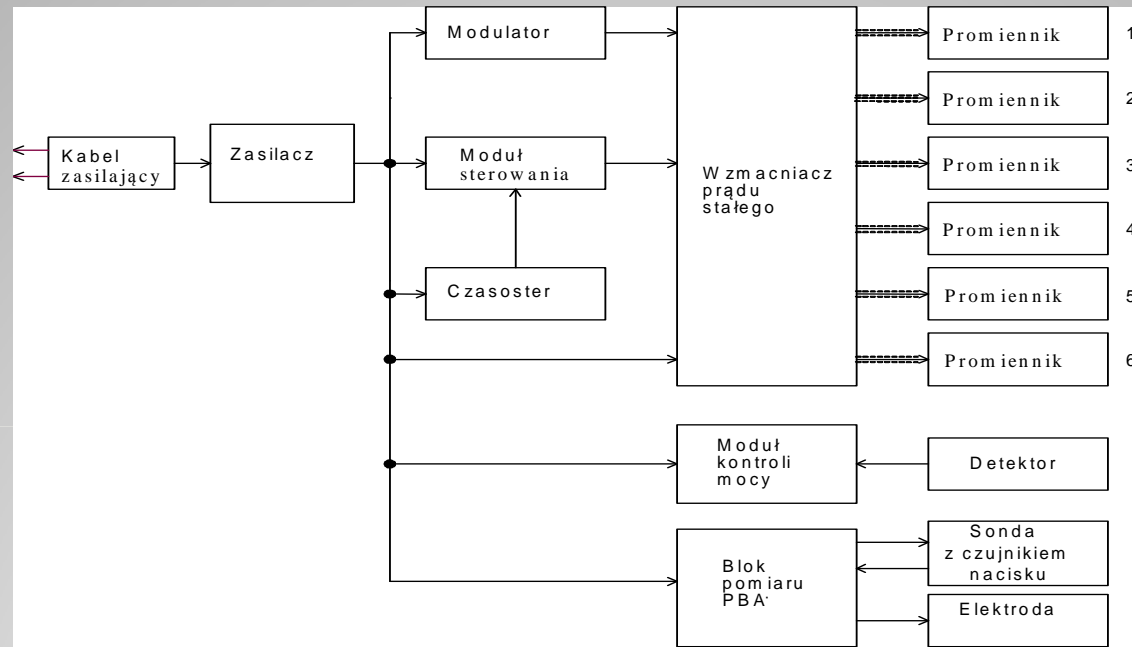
Kabel zasilający

Zasilacz

Modulator

Moduł sterowania

Czasoster

Wzmacniacz prądu stałego

Promiennik 1

Promiennik 2

Promiennik 3

Promiennik 4

Promiennik 5

Promiennik 6

Moduł kontroli mocy

Detektor

Blok pomiaru PBA

Sonda z czujnikiem nacisku

Elektroda